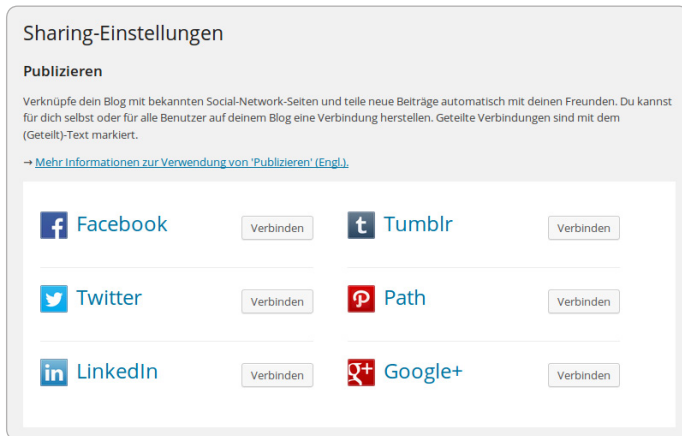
Sharing-Einstellungen

Publizieren

Verknüpfe dein Blog mit bekannten Social-Network-Seiten und teile neue Beiträge automatisch mit deinen Freunden. Du kannst für dich selbst oder für alle Benutzer auf deinem Blog eine Verbindung herstellen. Geteilte Verbindungen sind mit dem (Geteilt)-Text markiert.

→ Mehr Informationen zur Verwendung von 'Publizieren' (Engl.).

f Facebook Verbinden

t Tumblr Verbinden

Twitter Verbinden

P Path Verbinden

in LinkedIn Verbinden

g+ Google+ Verbinden